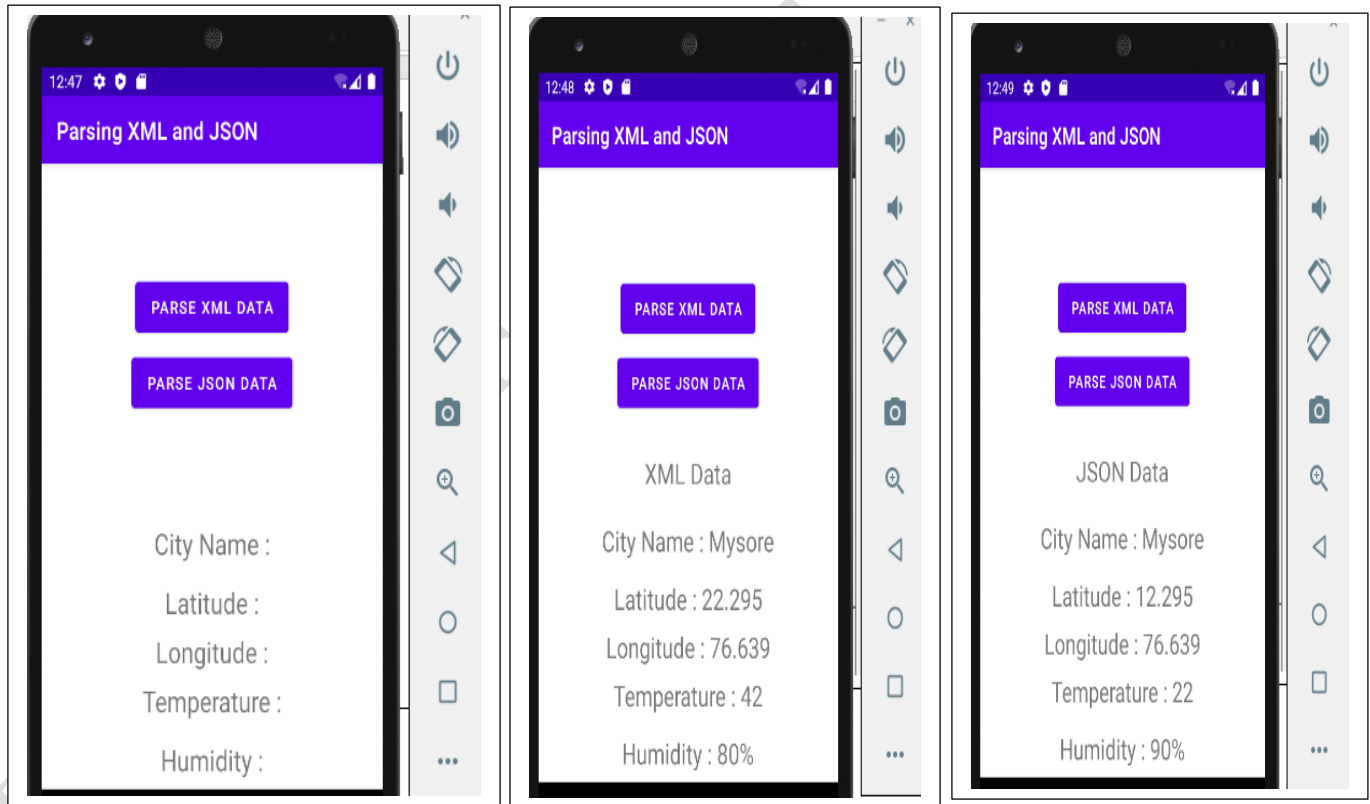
12:47

Parsing XML and JSON

PARSE XML DATA

PARSE JSON DATA

City Name :

Latitude :

Longitude :

Temperature :

Humidity :

12:48

Parsing XML and JSON

PARSE XML DATA

PARSE JSON DATA

XML Data

City Name : Mysore

Latitude : 22.295

Longitude : 76.639

Temperature : 42

Humidity : 80%

12:49

Parsing XML and JSON

PARSE XML DATA

PARSE JSON DATA

JSON Data

City Name : Mysore

Latitude : 12.295

Longitude : 76.639

Temperature : 22

Humidity : 90%